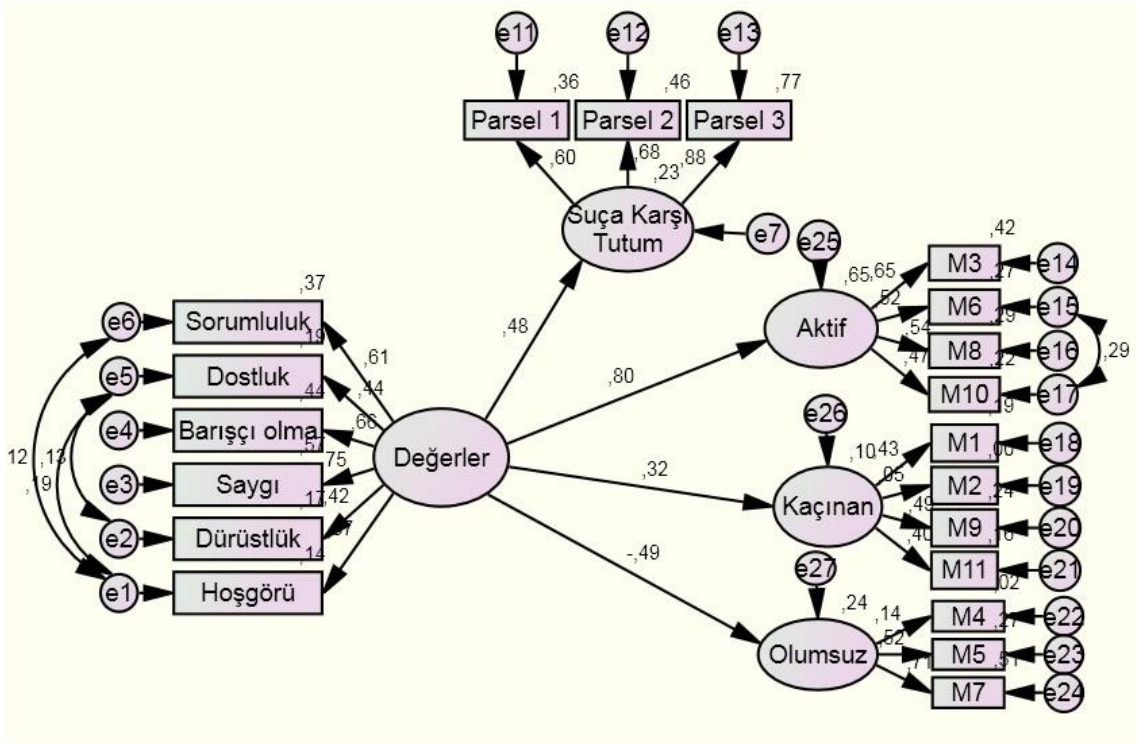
e11
e12
e13
,36
,46
,77
Parsel 1
Parsel 2
Parsel 3
,60
,68
,23
,88
Suça Karşı Tutum
e7
e25
,42
,65
,65
M3
,27
e14
,52
M6
e15
,54
,29
M8
e16
,47
,22
M10
e17
,19
,29
Aktif
,48
,80
,37
e6
Sorumluluk
,19
,61
e5
Dostluk
,44
,44
e4
Barışçı olma
,66
,57
,75
e3
Saygı
Değerler
,17
,42
e2
Dürüstlük
,37
,14
e1
Hoşgörü
12
,13
,19
e26
,10
,43
M1
e18
,00
,05
M2
e19
,24
,32
Kaçınan
,49
M9
e20
,16
,40
M11
e21
,02
-,49
e27
,24
,14
M4
e22
,27
,52
M5
e23
,51
,71
Olumsuz
M7
e24